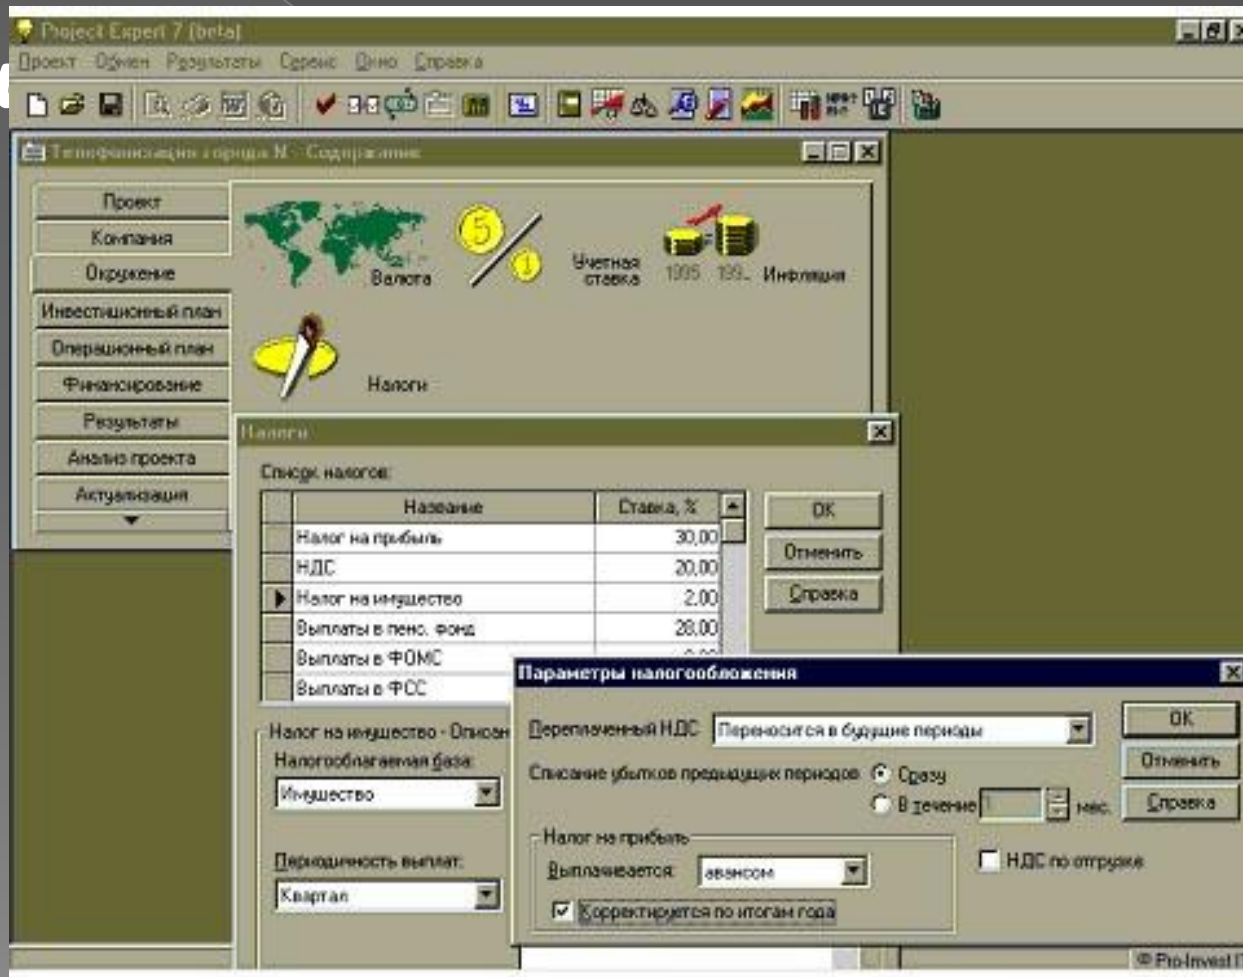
Project Expert 7 (beta)

Проект Обмен Результаты Сервис Окно Справка

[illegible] - Содержание

Проект
Компания
Окружение
Инвестиционный план
Операционный план
Финансирование
Результаты
Анализ проекта
Актуализация

Валюта
Учетная ставка
1995 199_ Инфляция
Налоги

Налоги

Список налогов:

| Название | Ставка, % |
|---|---|
| Налог на прибыль | 30,00 |
| НДС | 20,00 |
| Налог на имущество | 2,00 |
| Выплаты в пенс. фонд | 28,00 |
| Выплаты в ФОМС | |
| Выплаты в ФСС | |

OK
Отменить
Справка

Налог на имущество - Описан
Налогооблагаемая база:
Имущество
Периодичность выплат:
Квартал

Параметры налогообложения

Переплаченный НДС Переносится в будущие периоды
Списание убытков предыдущих периодов Сразу
В течение 1 мес.
Налог на прибыль
Выплачивается: авансом
Корректируется по итогам года
НДС по отгрузке

OK
Отменить
Справка

© Pro-Invest I